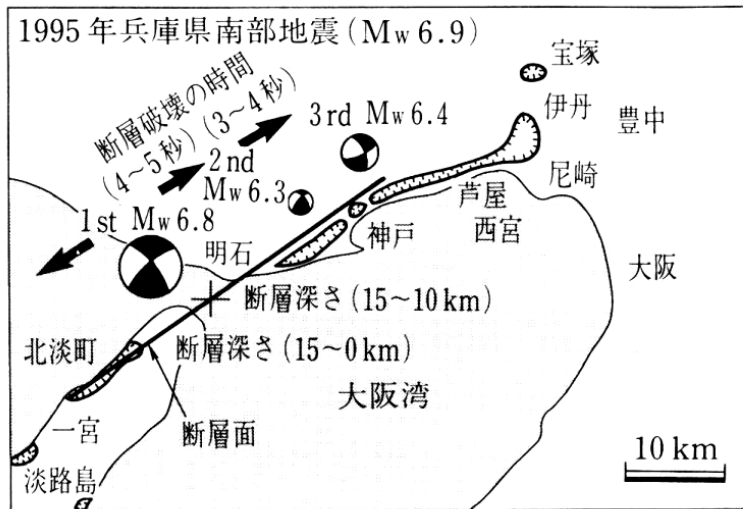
1995年兵庫県南部地震（$M_w$6.9）

宝塚

断層破壊の時間

（4〜5秒）（3〜4秒）

3rd $M_w$6.4

伊丹

豊中

2nd

$M_w$6.3

尼崎

芦屋

1st $M_w$6.8

西宮

明石

神戸

大阪

断層深さ（15〜10 km）

北淡町

断層深さ（15〜0 km）

大阪湾

一宮

断層面

10 km

淡路島